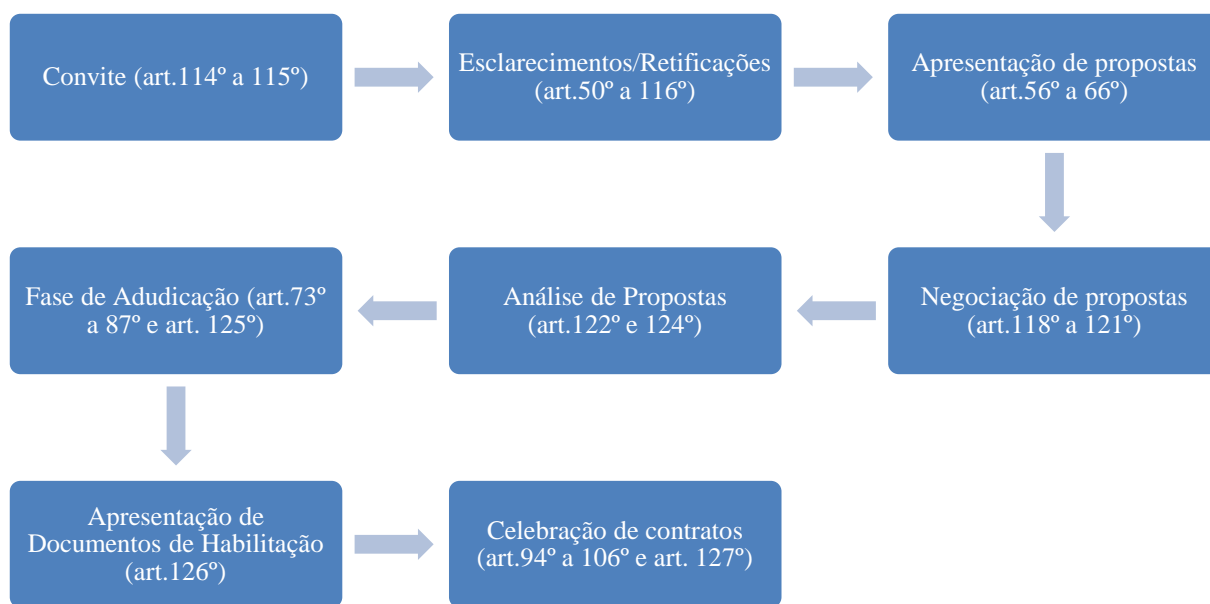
Convite (art.114º a 115º)

Esclarecimentos/Retificações (art.50º a 116º)

Apresentação de propostas (art.56º a 66º)

Negociação de propostas (art.118º a 121º)

Análise de Propostas (art.122º e 124º)

Fase de Adudicação (art.73º a 87º e art. 125º)

Apresentação de Documentos de Habilitação (art.126º)

Celebração de contratos (art.94º a 106º e art. 127º)